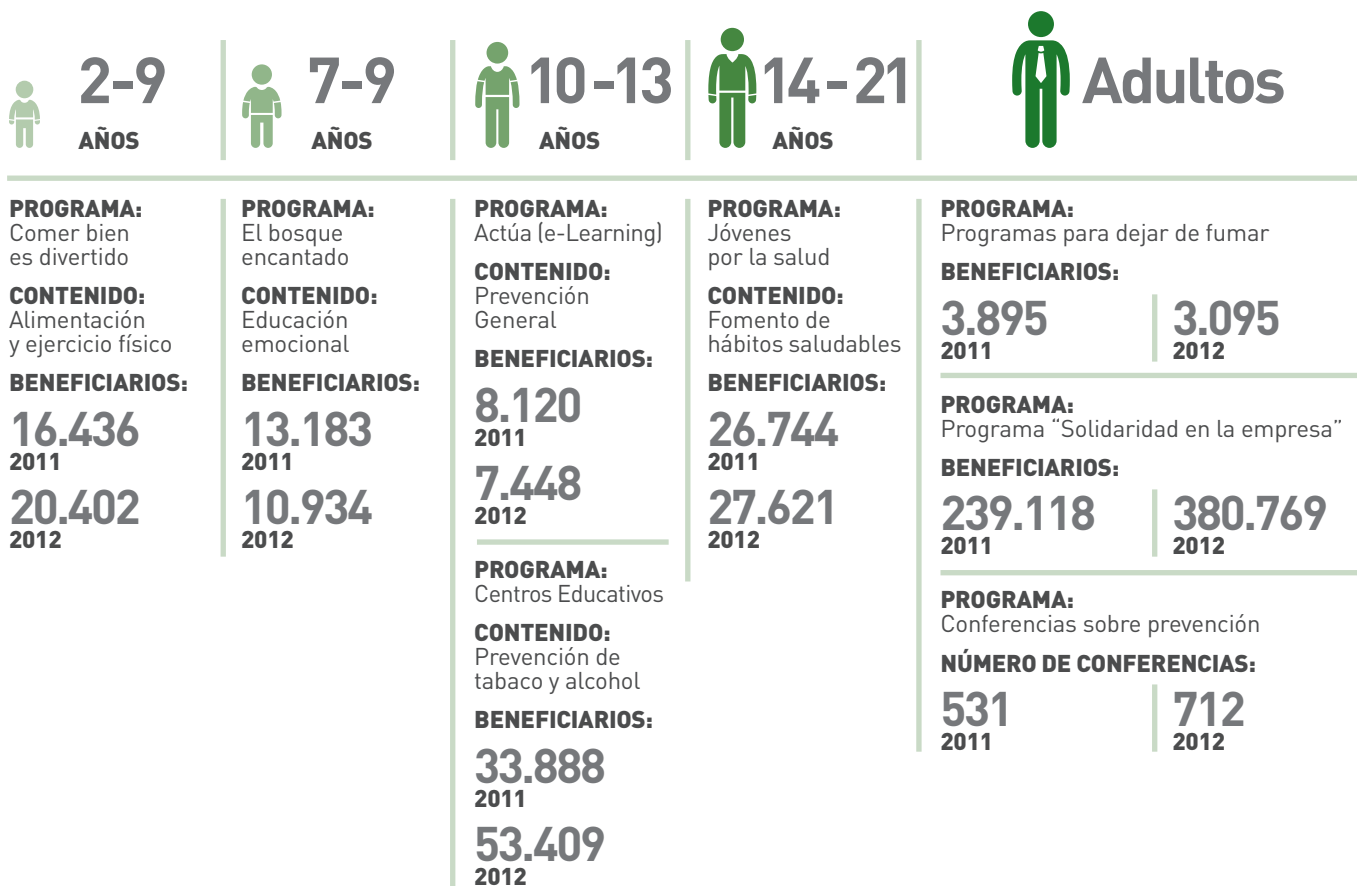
2-9 AÑOS

7-9 AÑOS

10-13 AÑOS

14-21 AÑOS

Adultos

PROGRAMA:
Comer bien es divertido

CONTENIDO:
Alimentación y ejercicio físico

BENEFICIARIOS:
16.436
2011
20.402
2012

PROGRAMA:
El bosque encantado

CONTENIDO:
Educación emocional

BENEFICIARIOS:
13.183
2011
10.934
2012

PROGRAMA:
Actúa (e-Learning)

CONTENIDO:
Prevención General

BENEFICIARIOS:
8.120
2011
7.448
2012

PROGRAMA:
Centros Educativos

CONTENIDO:
Prevención de tabaco y alcohol

BENEFICIARIOS:
33.888
2011
53.409
2012

PROGRAMA:
Jóvenes por la salud

CONTENIDO:
Fomento de hábitos saludables

BENEFICIARIOS:
26.744
2011
27.621
2012

PROGRAMA:
Programas para dejar de fumar

BENEFICIARIOS:
3.895
2011
3.095
2012

PROGRAMA:
Programa "Solidaridad en la empresa"

BENEFICIARIOS:
239.118
2011
380.769
2012

PROGRAMA:
Conferencias sobre prevención

NÚMERO DE CONFERENCIAS:
531
2011
712
2012